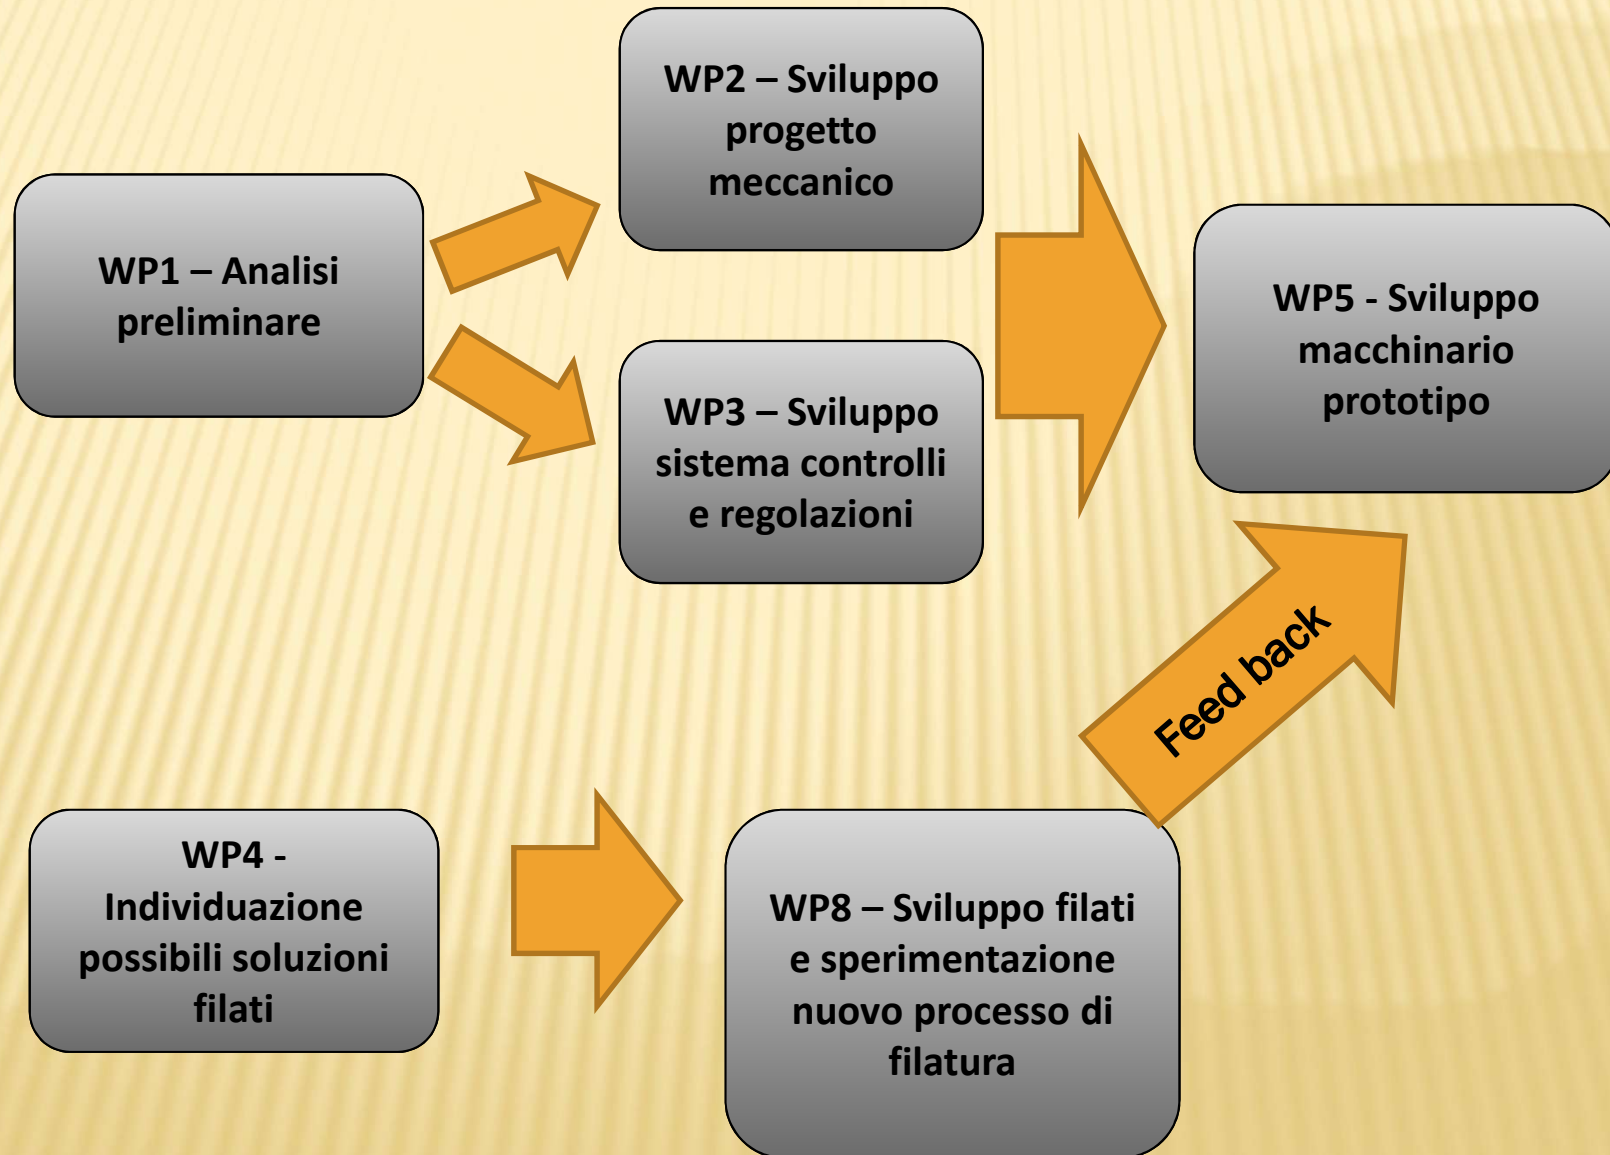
WP1 – Analisi preliminare

WP2 – Sviluppo progetto meccanico

WP3 – Sviluppo sistema controlli e regolazioni

WP5 - Sviluppo macchinario prototipo

Feed back

WP4 - Individuazione possibili soluzioni filati

WP8 – Sviluppo filati e sperimentazione nuovo processo di filatura